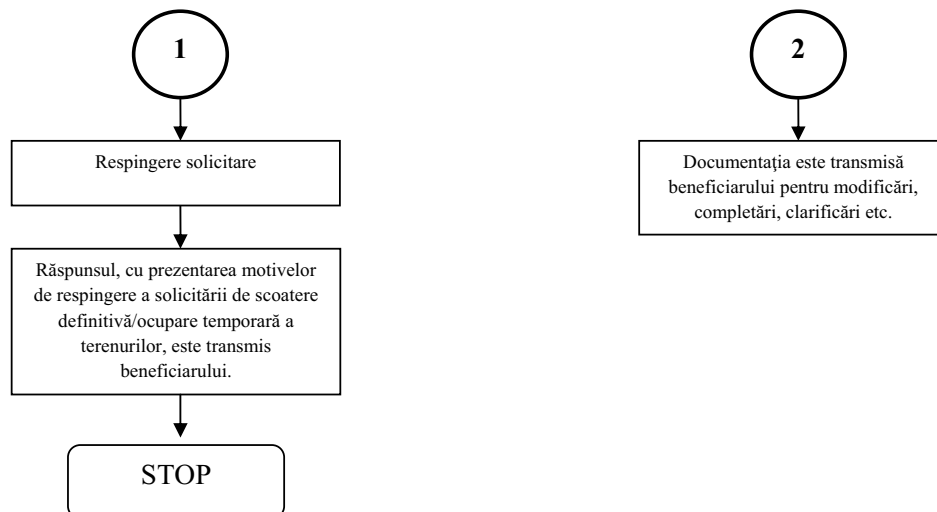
1

Respingere solicitare

Răspunsul, cu prezentarea motivelor de respingere a solicitării de scoatere definitivă/ocupare temporară a terenurilor, este transmis beneficiarului.

STOP

2

Documentaţia este transmisă beneficiarului pentru modificări, completări, clarificări etc.